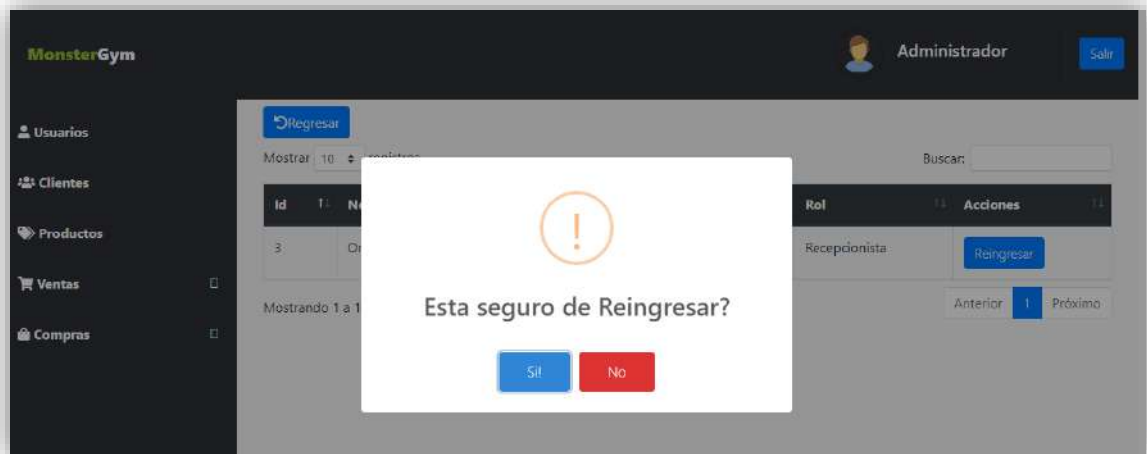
MonsterGym

Administrador

Salir

Usuarios

Clientes

Productos

Ventas

Compras

Regresar

Mostrar 10 registros

Buscar:

| Id | N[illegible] | Rol | Acciones |
|---|---|---|---|
| 3 | Or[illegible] | Recepcionista | Reingresar |

Mostrando 1 a 1

Anterior 1 Próximo

!

Esta seguro de Reingresar?

Si! No